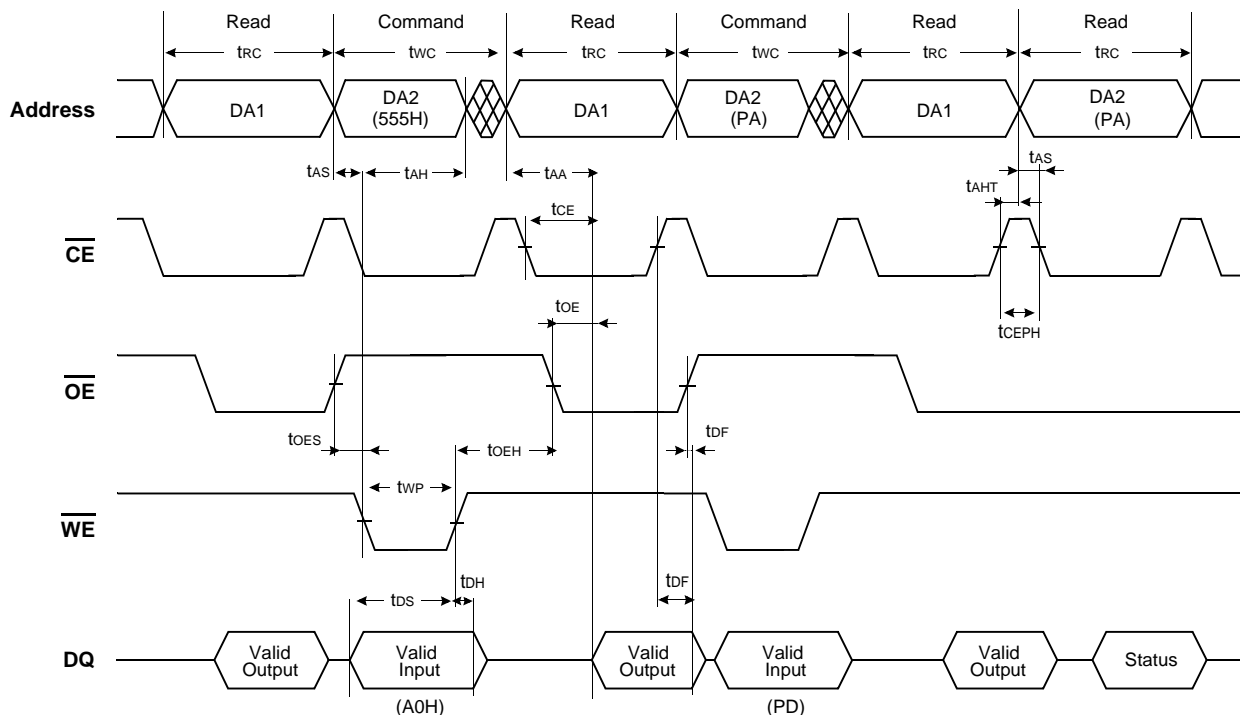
Read Command Read Command Read Read

$t_{RC}$ $t_{WC}$ $t_{RC}$ $t_{WC}$ $t_{RC}$ $t_{RC}$

Address

DA1 DA2 (555H) DA1 DA2 (PA) DA1 DA2 (PA)

$t_{AS}$ $t_{AH}$ $t_{AA}$ $t_{AS}$ $t_{AHT}$

$t_{CE}$

$\overline{CE}$

$t_{OE}$

$t_{CEPH}$

$\overline{OE}$

$t_{OES}$ $t_{OEH}$ $t_{DF}$

$t_{WP}$

$\overline{WE}$

$t_{DH}$ $t_{DF}$

$t_{DS}$

DQ

Valid Output Valid Input Valid Output Valid Input Valid Output Status

(A0H) (PD)